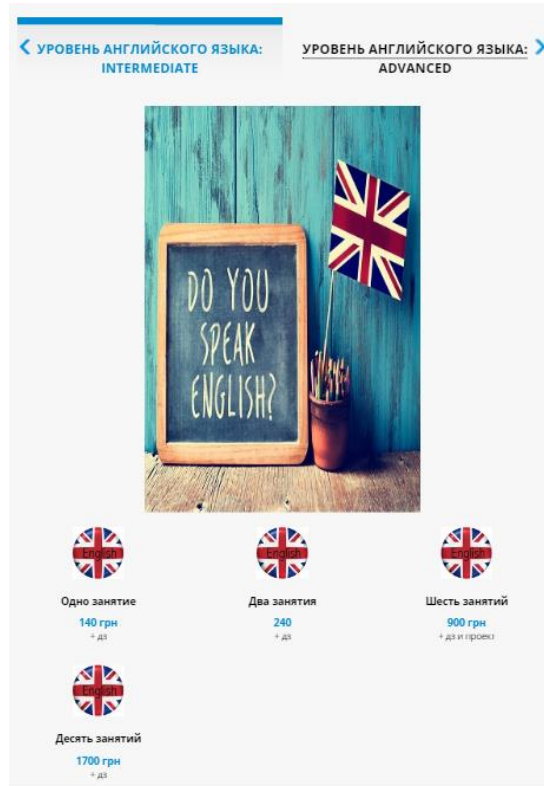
‹ УРОВЕНЬ АНГЛИЙСКОГО ЯЗЫКА: INTERMEDIATE

УРОВЕНЬ АНГЛИЙСКОГО ЯЗЫКА: ADVANCED ›

DO YOU SPEAK ENGLISH?

English

Одно занятие
140 грн
+ дз

English

Два занятия
240
+ дз

English

Шесть занятий
900 грн
+ дз и проект

English

Десять занятий
1700 грн
+ дз